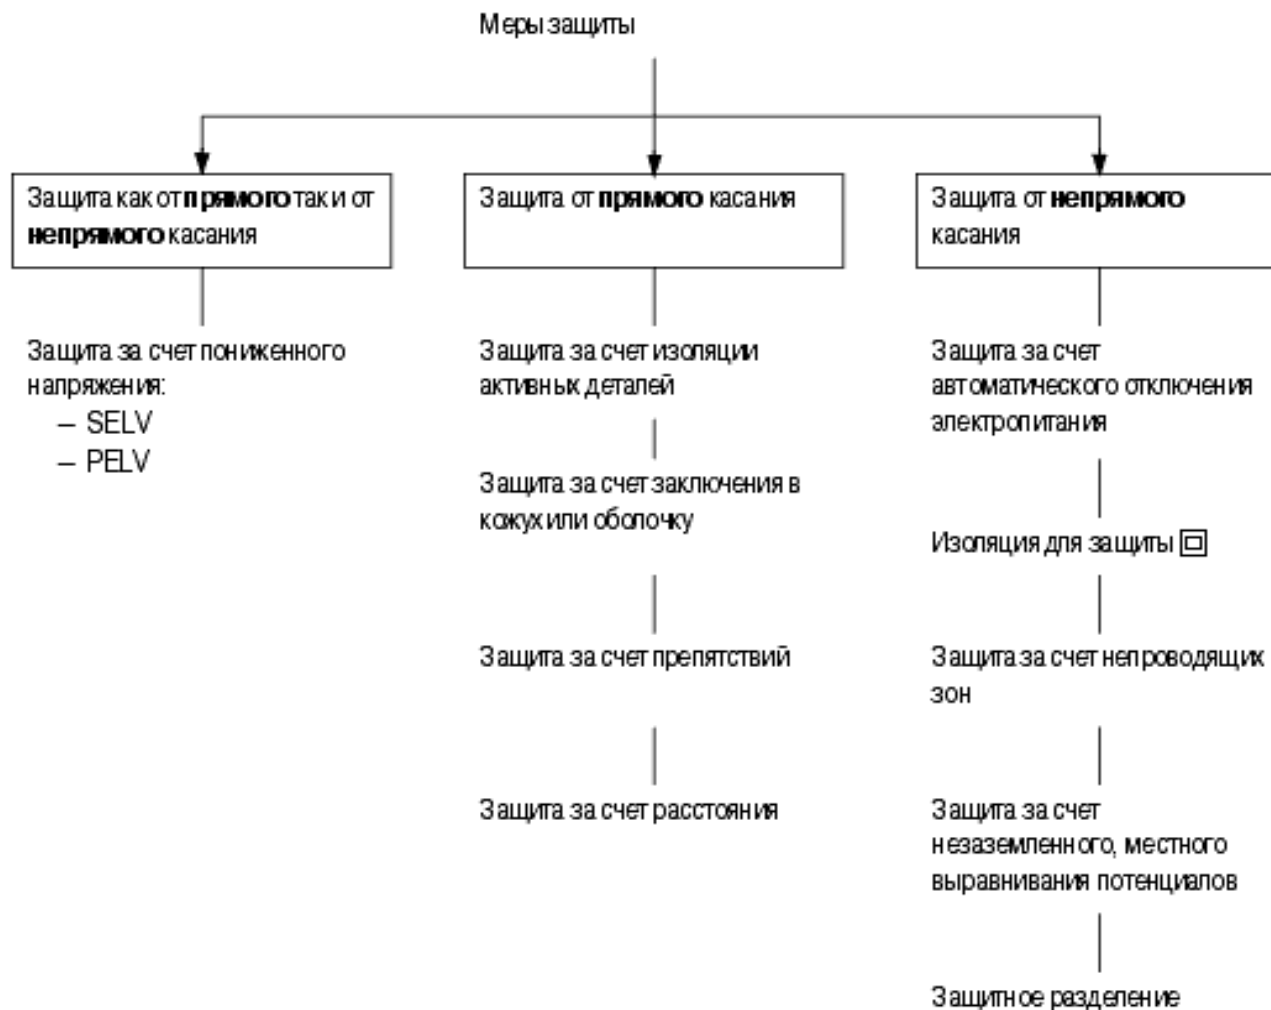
Меры защиты

Защита как от **прямого** так и от **непрямого** касания

Защита за счет пониженного напряжения:
– SELV
– PELV

Защита от **прямого** касания

Защита за счет изоляции активных деталей

Защита за счет заключения в кожух или оболочку

Защита за счет препятствий

Защита за счет расстояния

Защита от **непрямого** касания

Защита за счет автоматического отключения электропитания

Изоляция для защиты ⧈

Защита за счет непроводящих зон

Защита за счет незаземленного, местного выравнивания потенциалов

Защитное разделение